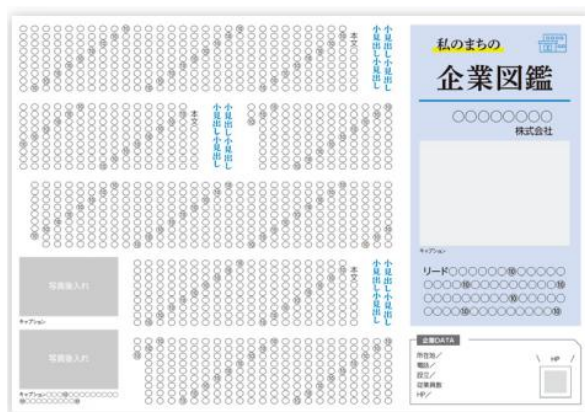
私のまちの

企業図鑑

○○○○○○○○
株式会社

キャプション

リード○○○○○○⑩○○○○○○
○○○○⑩○○○○○○○○○⑩
○○○○○○○○○⑩○○○○
○○○○⑩○○○○○○○○○⑩

企業DATA
所在地／
電話／
設立／
従業員数／
HP／

HP

小見出し小見出し
小見出し小見出し

本文

小見出し小見出し
小見出し小見出し

本文

小見出し小見出し
小見出し小見出し

本文

写真挿入れ

キャプション

写真挿入れ

キャプション○○○○⑩○○○○○○○○
⑩○○○○○○○○⑩